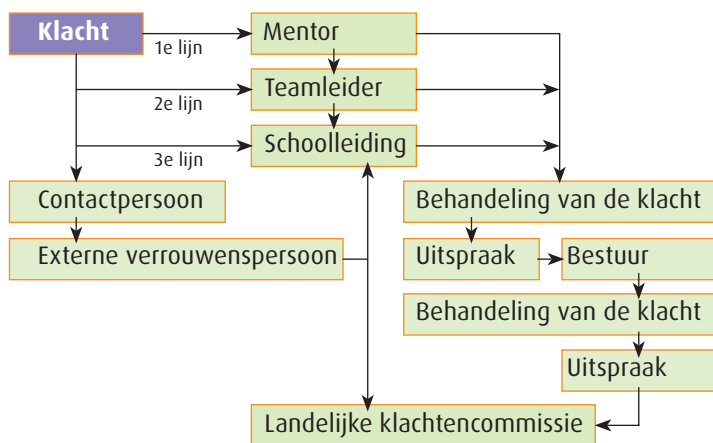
Klacht

1e lijn

Mentor

2e lijn

Teamleider

3e lijn

Schoolleiding

Contactpersoon

Externe verrouwenspersoon

Behandeling van de klacht

Uitspraak

Bestuur

Behandeling van de klacht

Uitspraak

Landelijke klachtencommissie